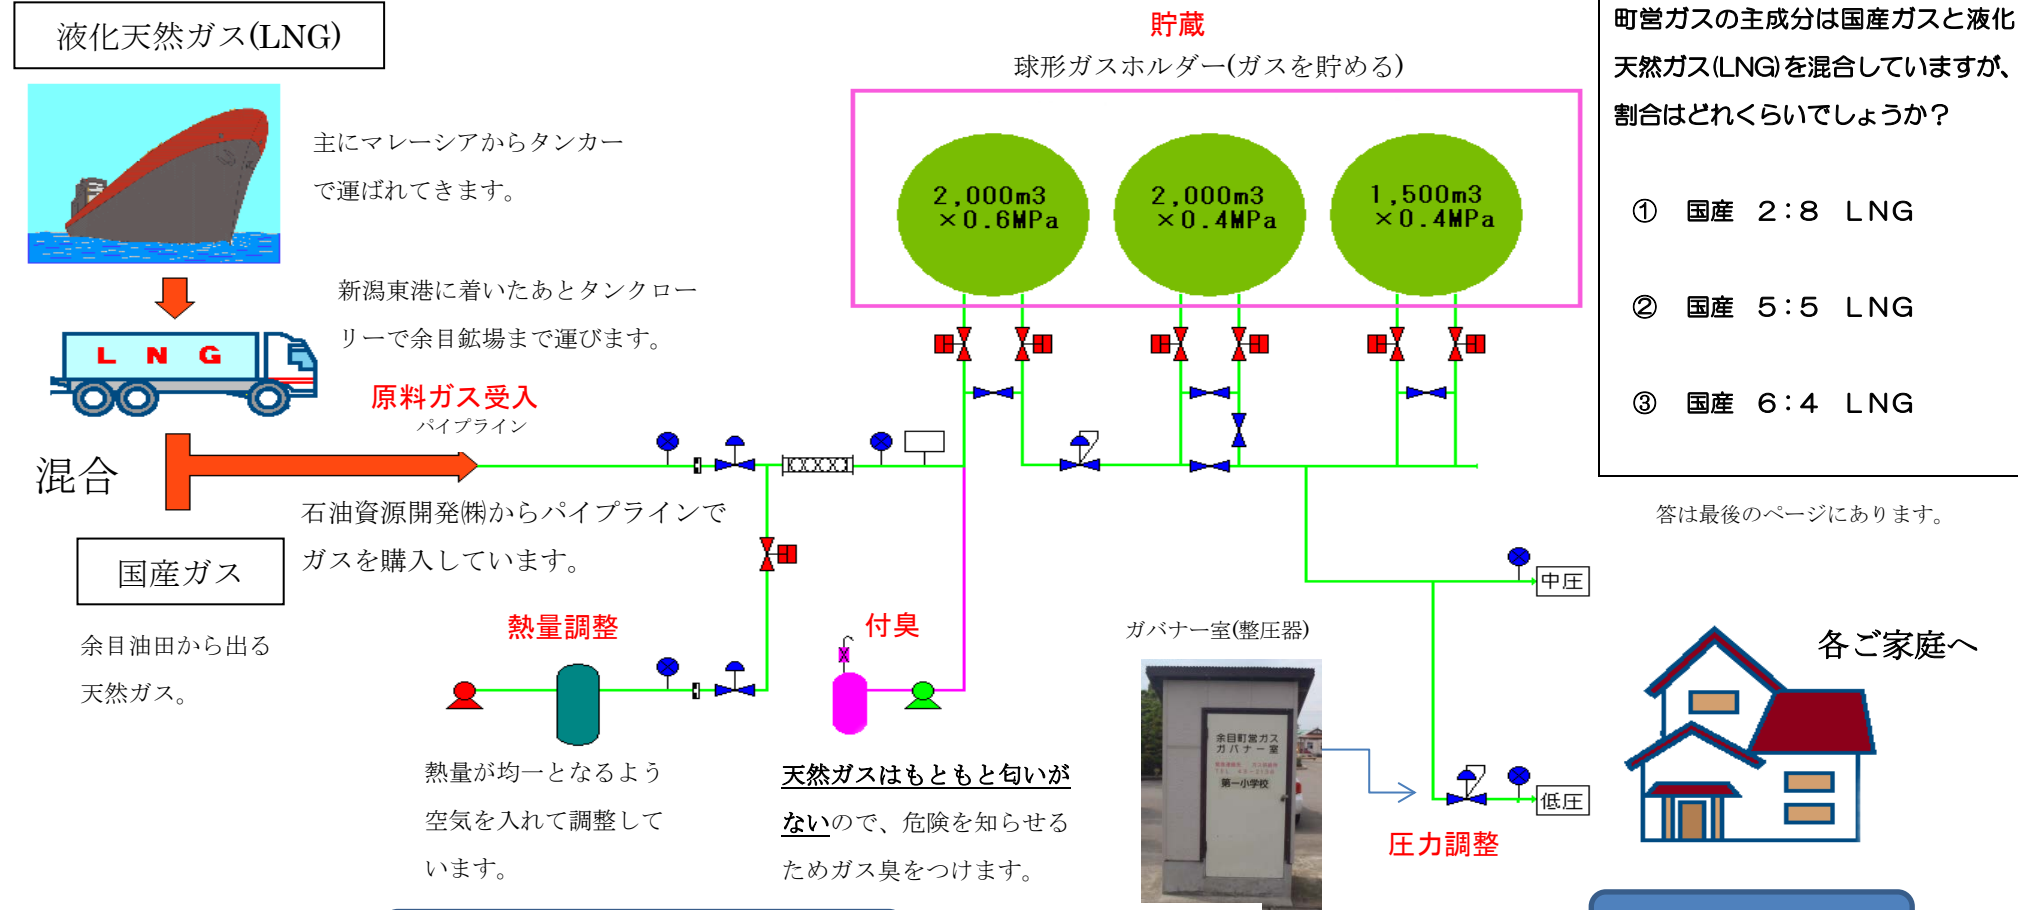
液化天然ガス(LNG)

主にマレーシアからタンカーで運ばれてきます。

L N G

新潟東港に着いたあとタンクローリーで余目鉱場まで運びます。

原料ガス受入
パイプライン

混合

石油資源開発㈱からパイプラインでガスを購入しています。

国産ガス

余目油田から出る天然ガス。

貯蔵
球形ガスホルダー(ガスを貯める)

2,000m3 ×0.6MPa

2,000m3 ×0.4MPa

1,500m3 ×0.4MPa

町営ガスの主成分は国産ガスと液化天然ガス(LNG)を混合していますが、割合はどれくらいでしょうか？

① 国産 2:8 LNG

② 国産 5:5 LNG

③ 国産 6:4 LNG

答は最後のページにあります。

熱量調整

熱量が均一となるよう空気を入れて調整しています。

付臭

天然ガスはもともと匂いがないので、危険を知らせるためガス臭をつけます。

ガバナー室(整圧器)

余目町営ガス ガバナー室

第一小学校

中圧

低圧

圧力調整

各ご家庭へ